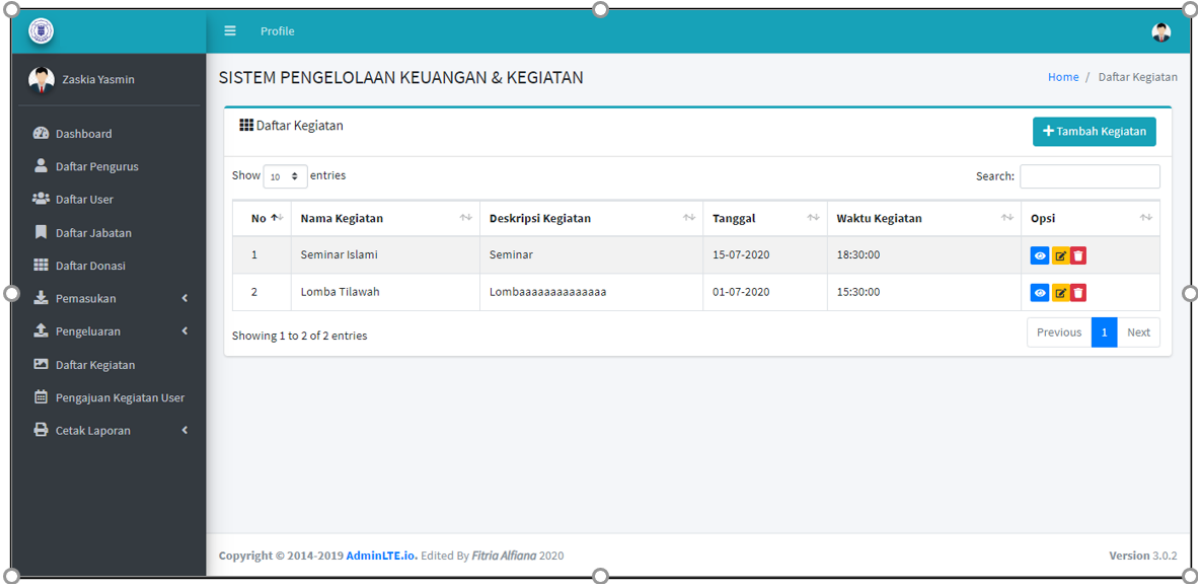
Profile

Zaskia Yasmin

Dashboard
Daftar Pengurus
Daftar User
Daftar Jabatan
Daftar Donasi
Pemasukan
Pengeluaran
Daftar Kegiatan
Pengajuan Kegiatan User
Cetak Laporan

SISTEM PENGELOLAAN KEUANGAN & KEGIATAN

Home / Daftar Kegiatan

Daftar Kegiatan

+ Tambah Kegiatan

Show 10 entries

Search:

| No | Nama Kegiatan | Deskripsi Kegiatan | Tanggal | Waktu Kegiatan | Opsi |
|---|---|---|---|---|---|
| 1 | Seminar Islami | Seminar | 15-07-2020 | 18:30:00 | |
| 2 | Lomba Tilawah | Lombaaaaaaaaaaaaaa | 01-07-2020 | 15:30:00 | |

Showing 1 to 2 of 2 entries

Previous 1 Next

Copyright © 2014-2019 AdminLTE.io. Edited By Fitria Alfiana 2020

Version 3.0.2